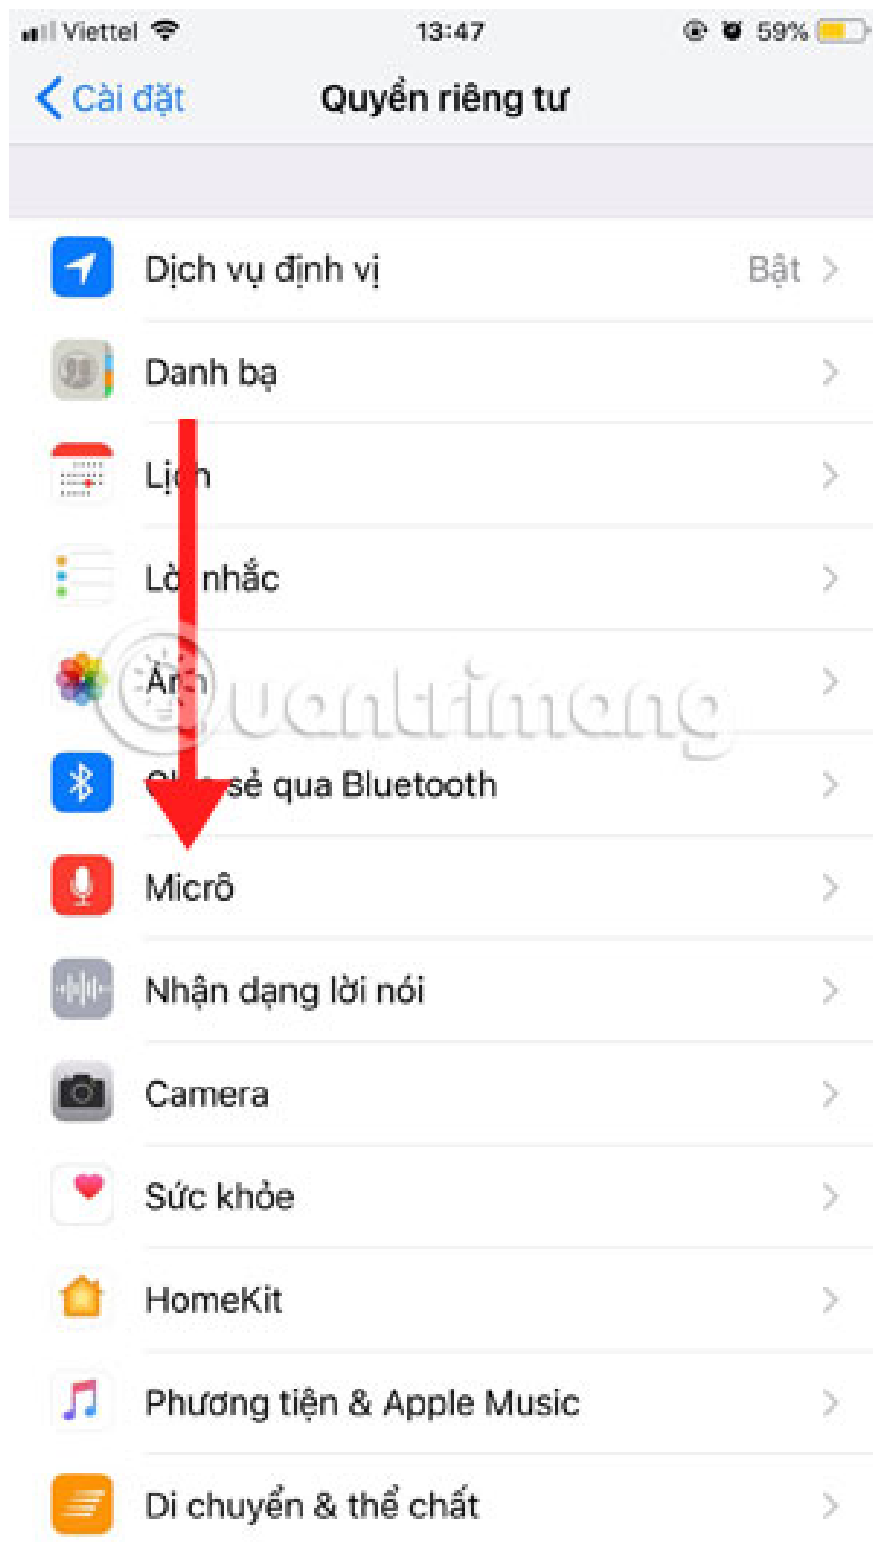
Viettel 13:47 59%

Cài đặt Quyền riêng tư

Dịch vụ định vị Bật

Danh bạ

Lị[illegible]h

Lờ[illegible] nhắc

Ả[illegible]h

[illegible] sẻ qua Bluetooth

Micrô

Nhận dạng lời nói

Camera

Sức khỏe

HomeKit

Phương tiện & Apple Music

Di chuyển & thể chất

Quantrimang